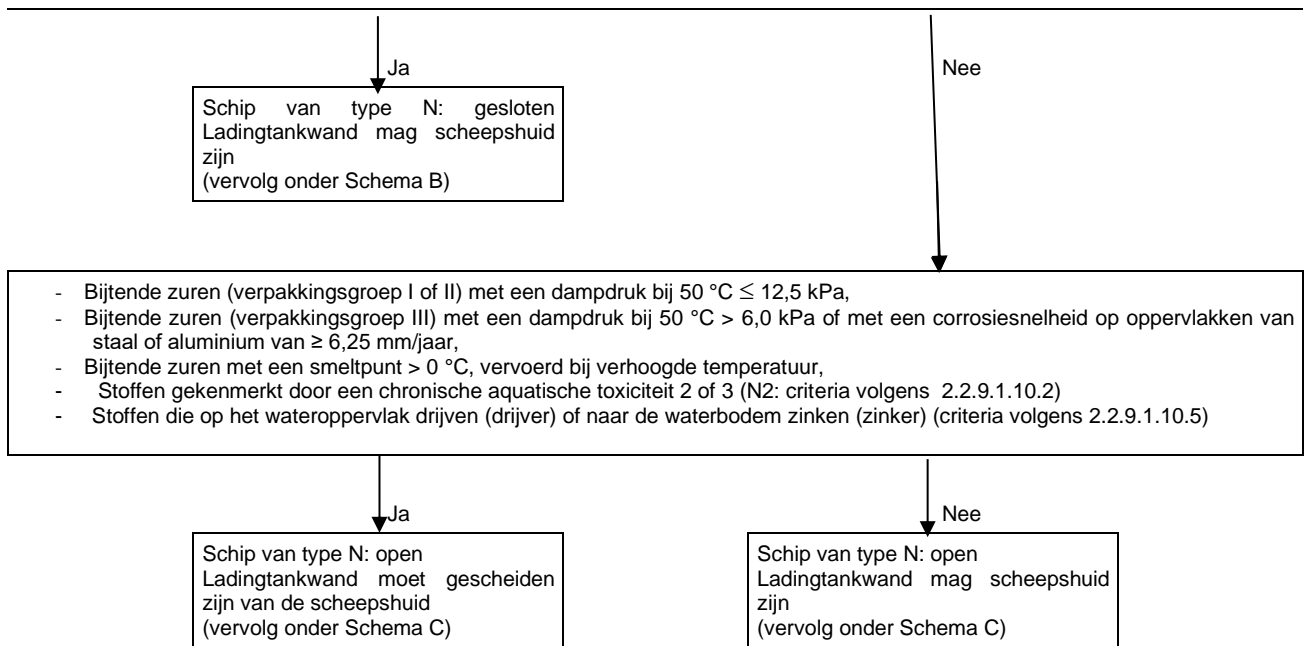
Ja

Schip van type N: gesloten Ladingtankwand mag scheepshuid zijn
(vervolg onder Schema B)

Nee

- Bijtende zuren (verpakkingsgroep I of II) met een dampdruk bij 50 °C $\leq$ 12,5 kPa,
- Bijtende zuren (verpakkingsgroep III) met een dampdruk bij 50 °C > 6,0 kPa of met een corrosiesnelheid op oppervlakken van staal of aluminium van ≥ 6,25 mm/jaar,
- Bijtende zuren met een smeltpunt > 0 °C, vervoerd bij verhoogde temperatuur,
- Stoffen gekenmerkt door een chronische aquatische toxiciteit 2 of 3 (N2: criteria volgens 2.2.9.1.10.2)
- Stoffen die op het wateroppervlak drijven (drijver) of naar de waterbodem zinken (zinker) (criteria volgens 2.2.9.1.10.5)

Ja

Schip van type N: open
Ladingtankwand moet gescheiden zijn van de scheepshuid
(vervolg onder Schema C)

Nee

Schip van type N: open
Ladingtankwand mag scheepshuid zijn
(vervolg onder Schema C)